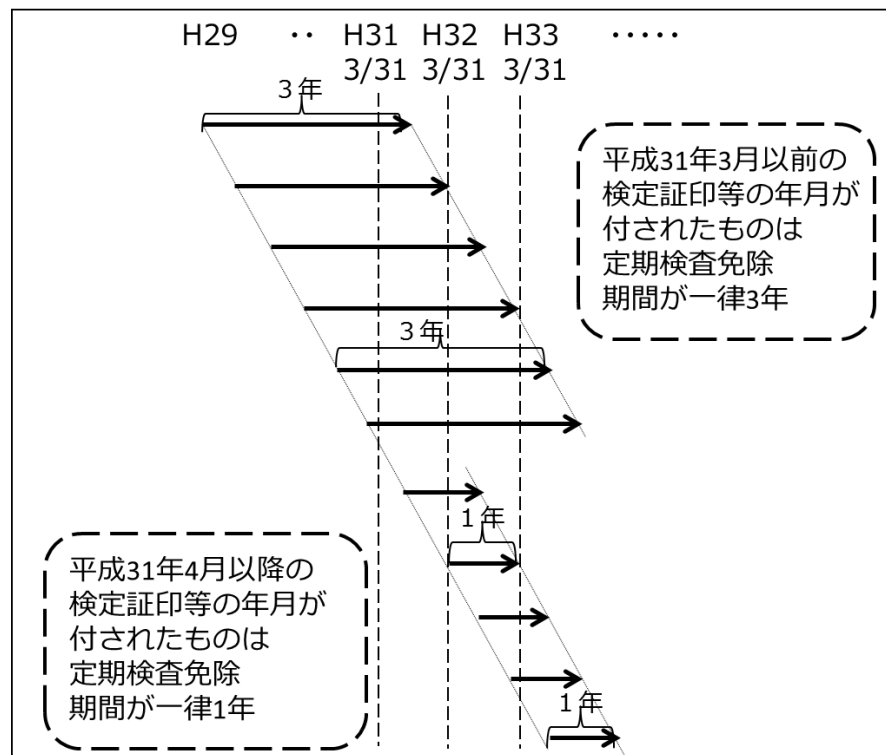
H29 ·· H31 3/31 H32 3/31 H33 3/31 ·····

3年

平成31年3月以前の検定証印等の年月が付されたものは定期検査免除期間が一律3年

3年

1年

平成31年4月以降の検定証印等の年月が付されたものは定期検査免除期間が一律1年

1年